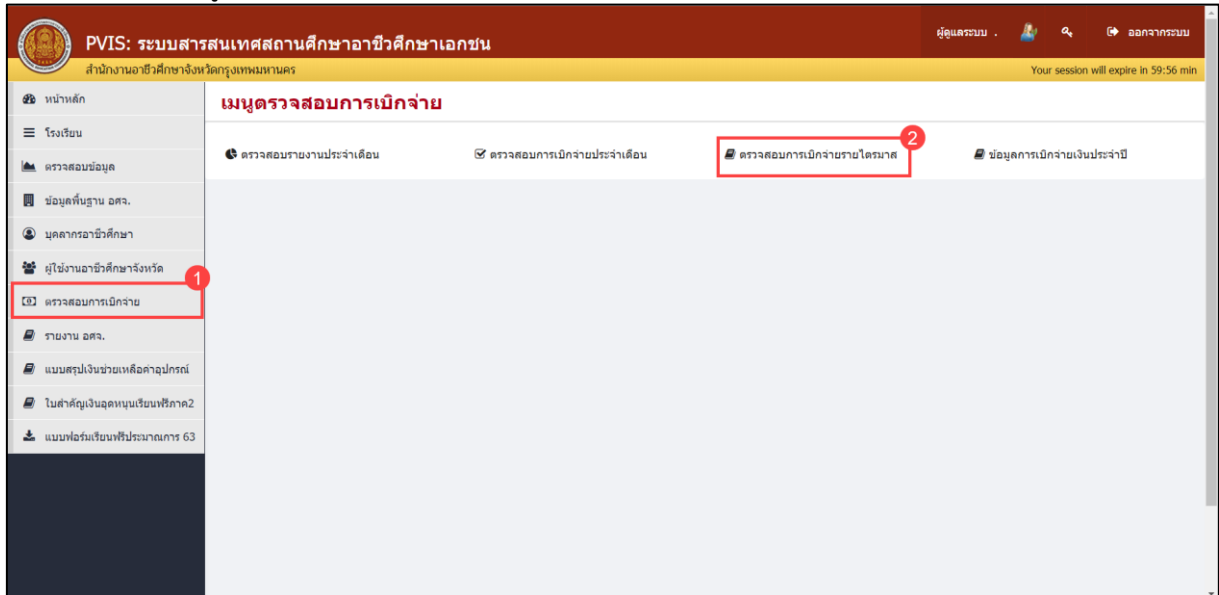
PVIS: ระบบสารสนเทศสถานศึกษาอาชีวศึกษาเอกชน

สำนักงานอาชีวศึกษาจังหวัดกรุงเทพมหานคร

ผู้ดูแลระบบ .

ออกจากระบบ

Your session will expire in 59:56 min

หน้าหลัก

โรงเรียน

ตรวจสอบข้อมูล

ข้อมูลพื้นฐาน อศจ.

บุคลากรอาชีวศึกษา

ผู้ใช้งานอาชีวศึกษาจังหวัด

1

ตรวจสอบการเบิกจ่าย

รายงาน อศจ.

แบบสรุปเงินช่วยเหลือค่าอุปกรณ์

ใบสำคัญเงินอุดหนุนเรียนฟรีภาค2

แบบฟอร์มเรียนฟรีประมาณการ 63

เมนูตรวจสอบการเบิกจ่าย

ตรวจสอบรายงานประจำเดือน

ตรวจสอบการเบิกจ่ายประจำเดือน

2

ตรวจสอบการเบิกจ่ายรายไตรมาส

ข้อมูลการเบิกจ่ายเงินประจำปี